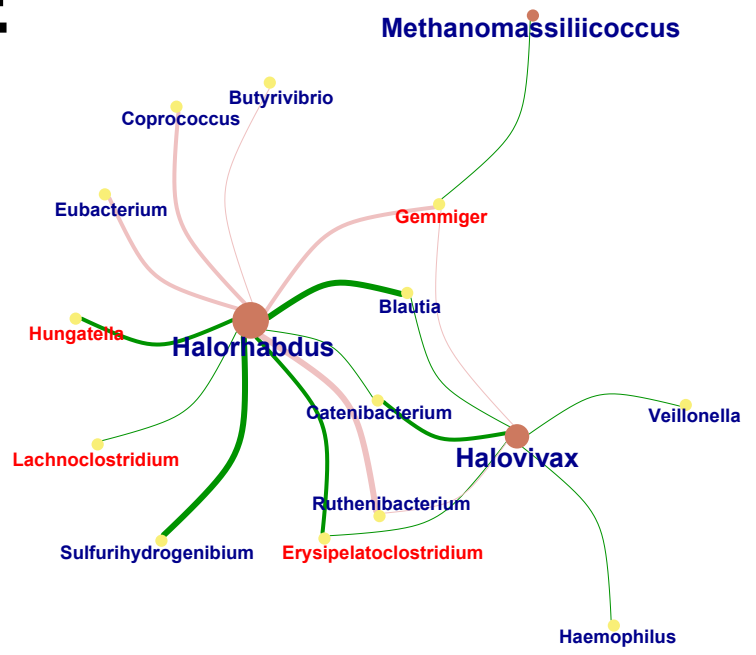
Methanomassiliicoccus

Butyrivibrio

Coprococcus

Eubacterium

Gemmiger

Blautia

Hungatella

Halorhabdus

Catenibacterium

Veillonella

Lachnoclostridium

Halovivax

Ruthenibacterium

Sulfurihydrogenibium

Erysipelatoclostridium

Haemophilus